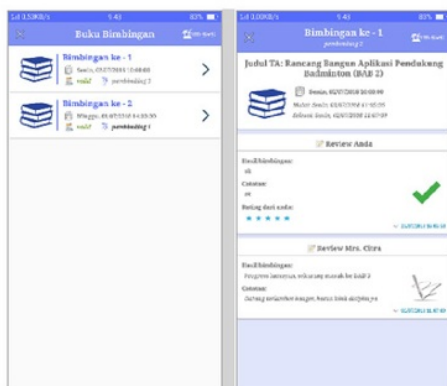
Buku Bimbingan

Bimbingan ke - 1
Senin, 02/07/2018 10:08:00
valid pembimbing 2

Bimbingan ke - 2
Minggu, 01/07/2018 14:35:30
valid pembimbing 1

Bimbingan ke - 1
pembimbing 2

Judul TA: Rancang Bangun Aplikasi Pendukung Badminton (BAB 2)

Senin, 02/07/2018 10:00:00
Mulai: Senin, 02/07/2018 11:05:35
Selesai: Senin, 02/07/2018 12:07:09

Review Anda
Hasil bimbingan:
ok
Catatan:
ok
Rating dari anda:
★★★★★

Review Mrs. Citra
Hasil bimbingan:
Progress lancar, revisi pada bab 2
Catatan:
Datang selanjutnya dengan revisi ya